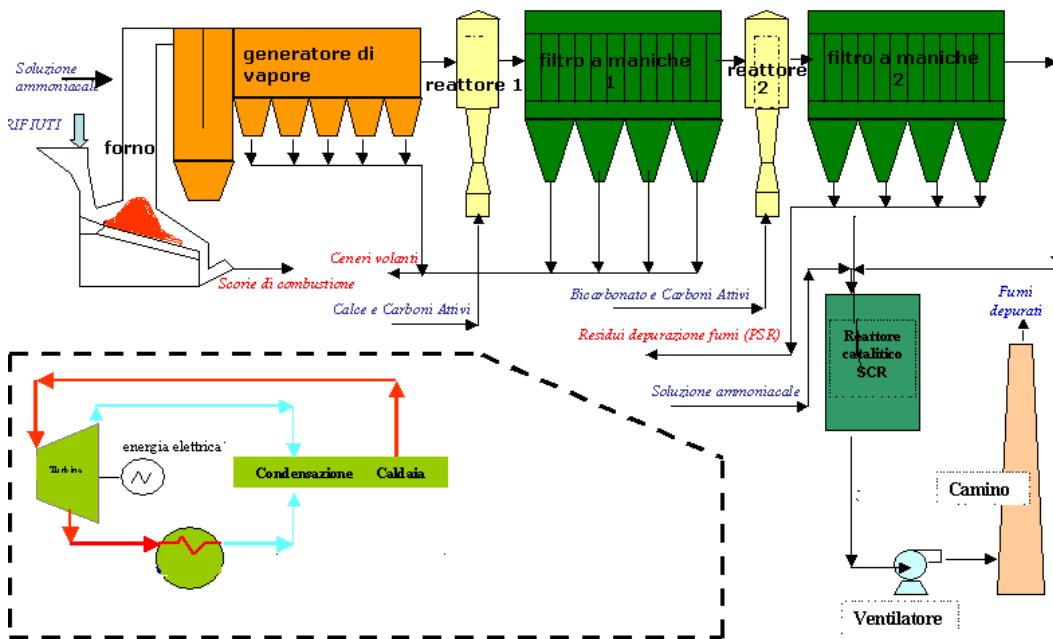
Soluzione ammoniacale

RIFIUTI

forno

generatore di vapore

reattore 1

filtro a maniche 1

reattore 2

filtro a maniche 2

Ceneri volanti

Scorie di combustione

Calce e Carboni Attivi

Bicarbonato e Carboni Attivi

Residui depurazione fumi (PSR)

Soluzione ammoniacale

Reattore catalitico SCR

Fumi depurati

Camino

Ventilatore

Turbina

energia elettrica

Condensazione

Caldaia